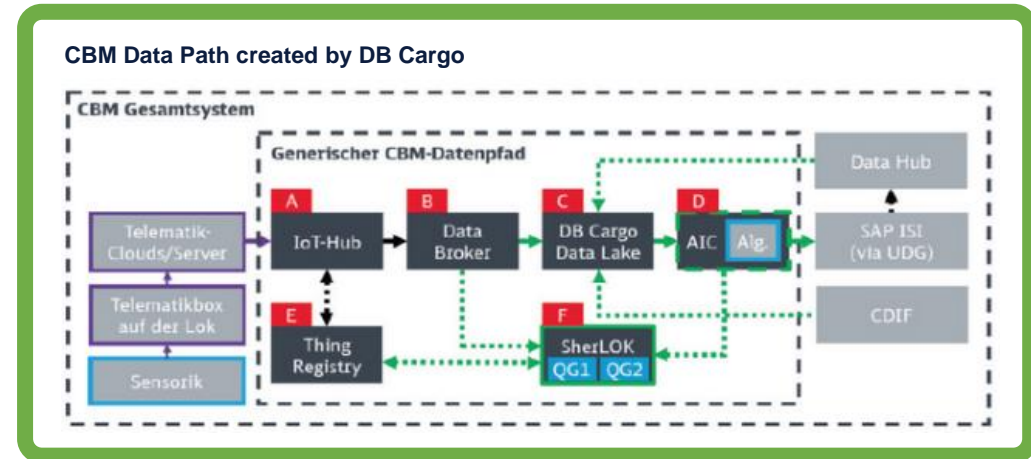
CBM Data Path created by DB Cargo

CBM Gesamtsystem

Generischer CBM-Datenpfad

Telematik-Clouds/Server

Telematikbox auf der Lok

Sensorik

A
IoT-Hub

B
Data Broker

C
DB Cargo Data Lake

D
AIC Alg.

E
Thing Registry

F
SherLOK
QG1 QG2

Data Hub

SAP ISI (via UDG)

CDIF